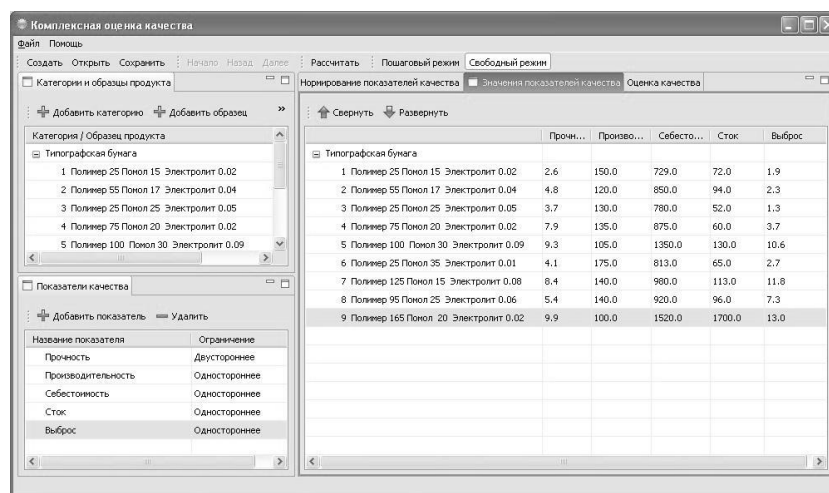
Комплексная оценка качества

Файл Помощь

Создать Открыть Сохранить Начало Назад Далее Рассчитать Пошаговый режим Свободный режим

Категории и образцы продукта

Добавить категорию Добавить образец

Категория / Образец продукта

Типографская бумага

1 Полимер 25 Понол 15 Электролит 0.02

2 Полимер 55 Понол 17 Электролит 0.04

3 Полимер 25 Понол 25 Электролит 0.05

4 Полимер 75 Понол 20 Электролит 0.02

5 Полимер 100 Понол 30 Электролит 0.09

Показатели качества

Добавить показатель Удалить

| Название показателя | Ограничение |
|---|---|
| Прочность | Двустороннее |
| Производительность | Одностороннее |
| Себестоимость | Одностороннее |
| Сток | Одностороннее |
| Выброс | Одностороннее |

Нормирование показателей качества Значения показателей качества Оценка качества

Свернуть Развернуть

| | Прочн... | Произво... | Себесто... | Сток | Выброс |
|---|---|---|---|---|---|
| Типографская бумага | | | | | |
| 1 Полимер 25 Понол 15 Электролит 0.02 | 2.6 | 150.0 | 729.0 | 72.0 | 1.9 |
| 2 Полимер 55 Понол 17 Электролит 0.04 | 4.8 | 120.0 | 850.0 | 94.0 | 2.3 |
| 3 Полимер 25 Понол 25 Электролит 0.05 | 3.7 | 130.0 | 780.0 | 52.0 | 1.3 |
| 4 Полимер 75 Понол 20 Электролит 0.02 | 7.9 | 135.0 | 875.0 | 60.0 | 3.7 |
| 5 Полимер 100 Понол 30 Электролит 0.09 | 9.3 | 105.0 | 1350.0 | 130.0 | 10.6 |
| 6 Полимер 25 Понол 35 Электролит 0.01 | 4.1 | 175.0 | 813.0 | 65.0 | 2.7 |
| 7 Полимер 125 Понол 15 Электролит 0.08 | 8.4 | 140.0 | 980.0 | 113.0 | 11.8 |
| 8 Полимер 95 Понол 25 Электролит 0.06 | 5.4 | 140.0 | 920.0 | 96.0 | 7.3 |
| 9 Полимер 165 Понол 20 Электролит 0.02 | 9.9 | 100.0 | 1520.0 | 1700.0 | 13.0 |